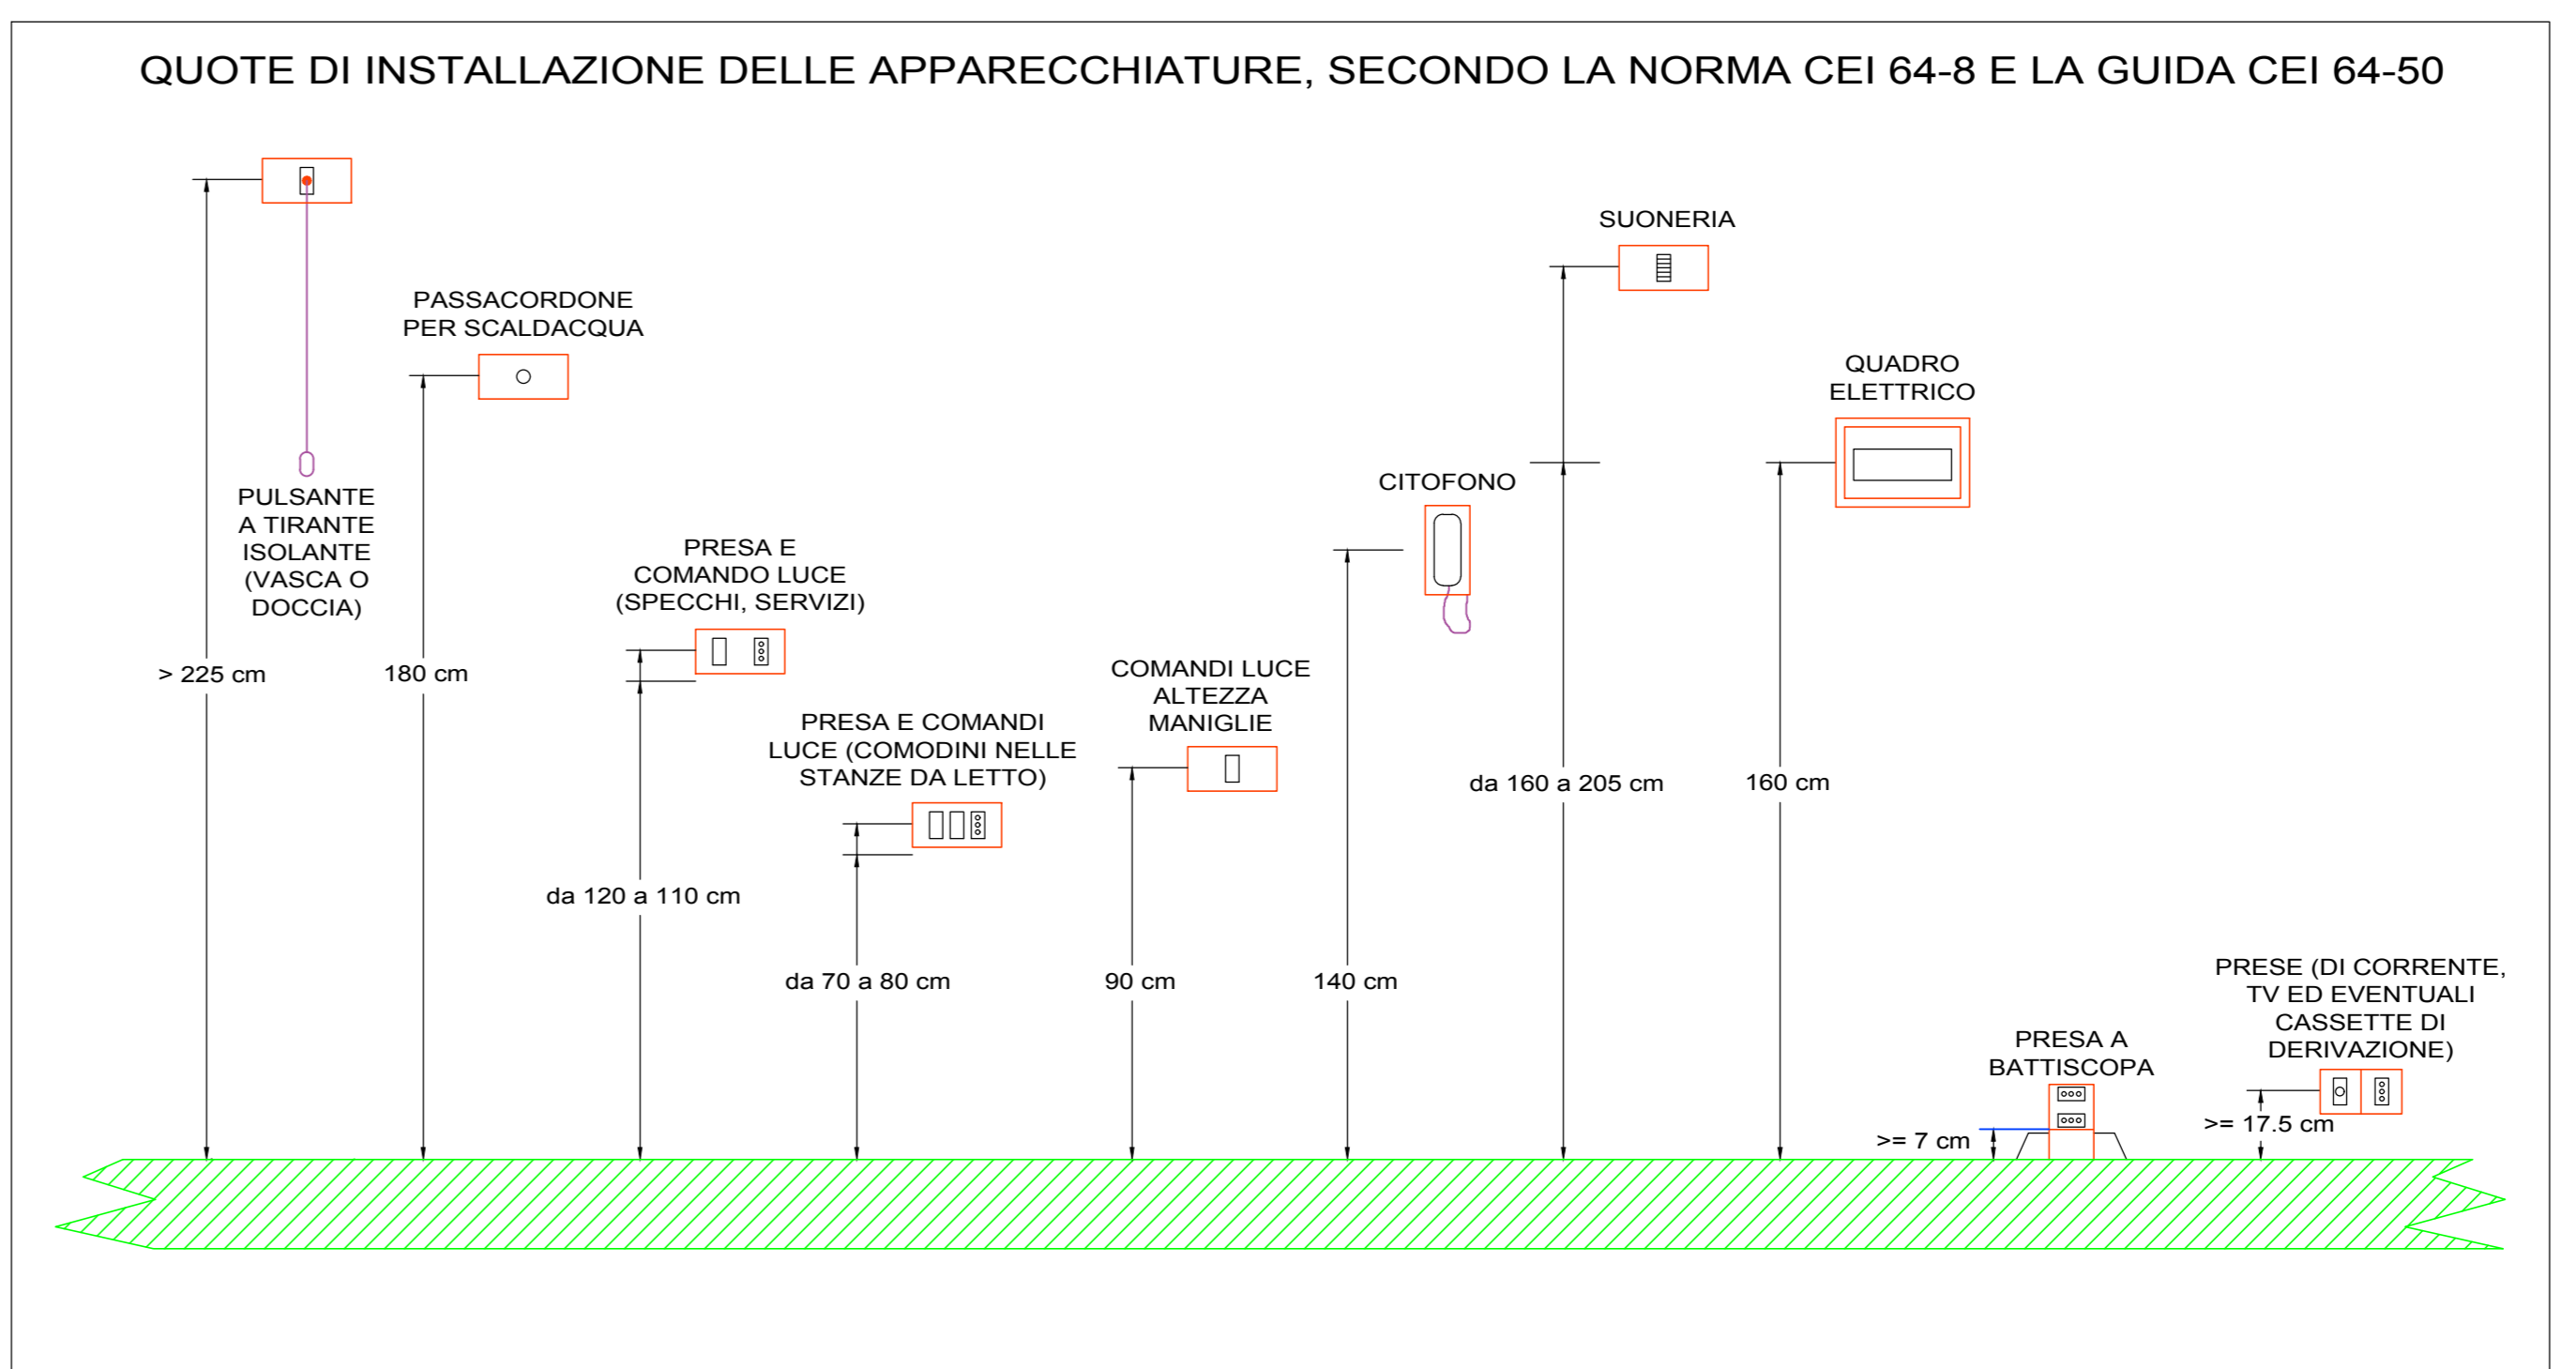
QUOTE DI INSTALLAZIONE DELLE APPARECCHIATURE, SECONDO LA NORMA CEI 64-8 E LA GUIDA CEI 64-50

PULSANTE A TIRANTE ISOLANTE (VASCA O DOCCIA)

> 225 cm

PASSACORDONE PER SCALDACQUA

180 cm

PRESA E COMANDO LUCE (SPECCHI, SERVIZI)

da 120 a 110 cm

PRESA E COMANDI LUCE (COMODINI NELLE STANZE DA LETTO)

da 70 a 80 cm

COMANDI LUCE ALTEZZA MANIGLIE

90 cm

CITOFONO

140 cm

SUONERIA

da 160 a 205 cm

QUADRO ELETTRICO

160 cm

PRESA A BATTISCOPA

>= 7 cm

PRESE (DI CORRENTE, TV ED EVENTUALI CASSETTE DI DERIVAZIONE)

>= 17.5 cm